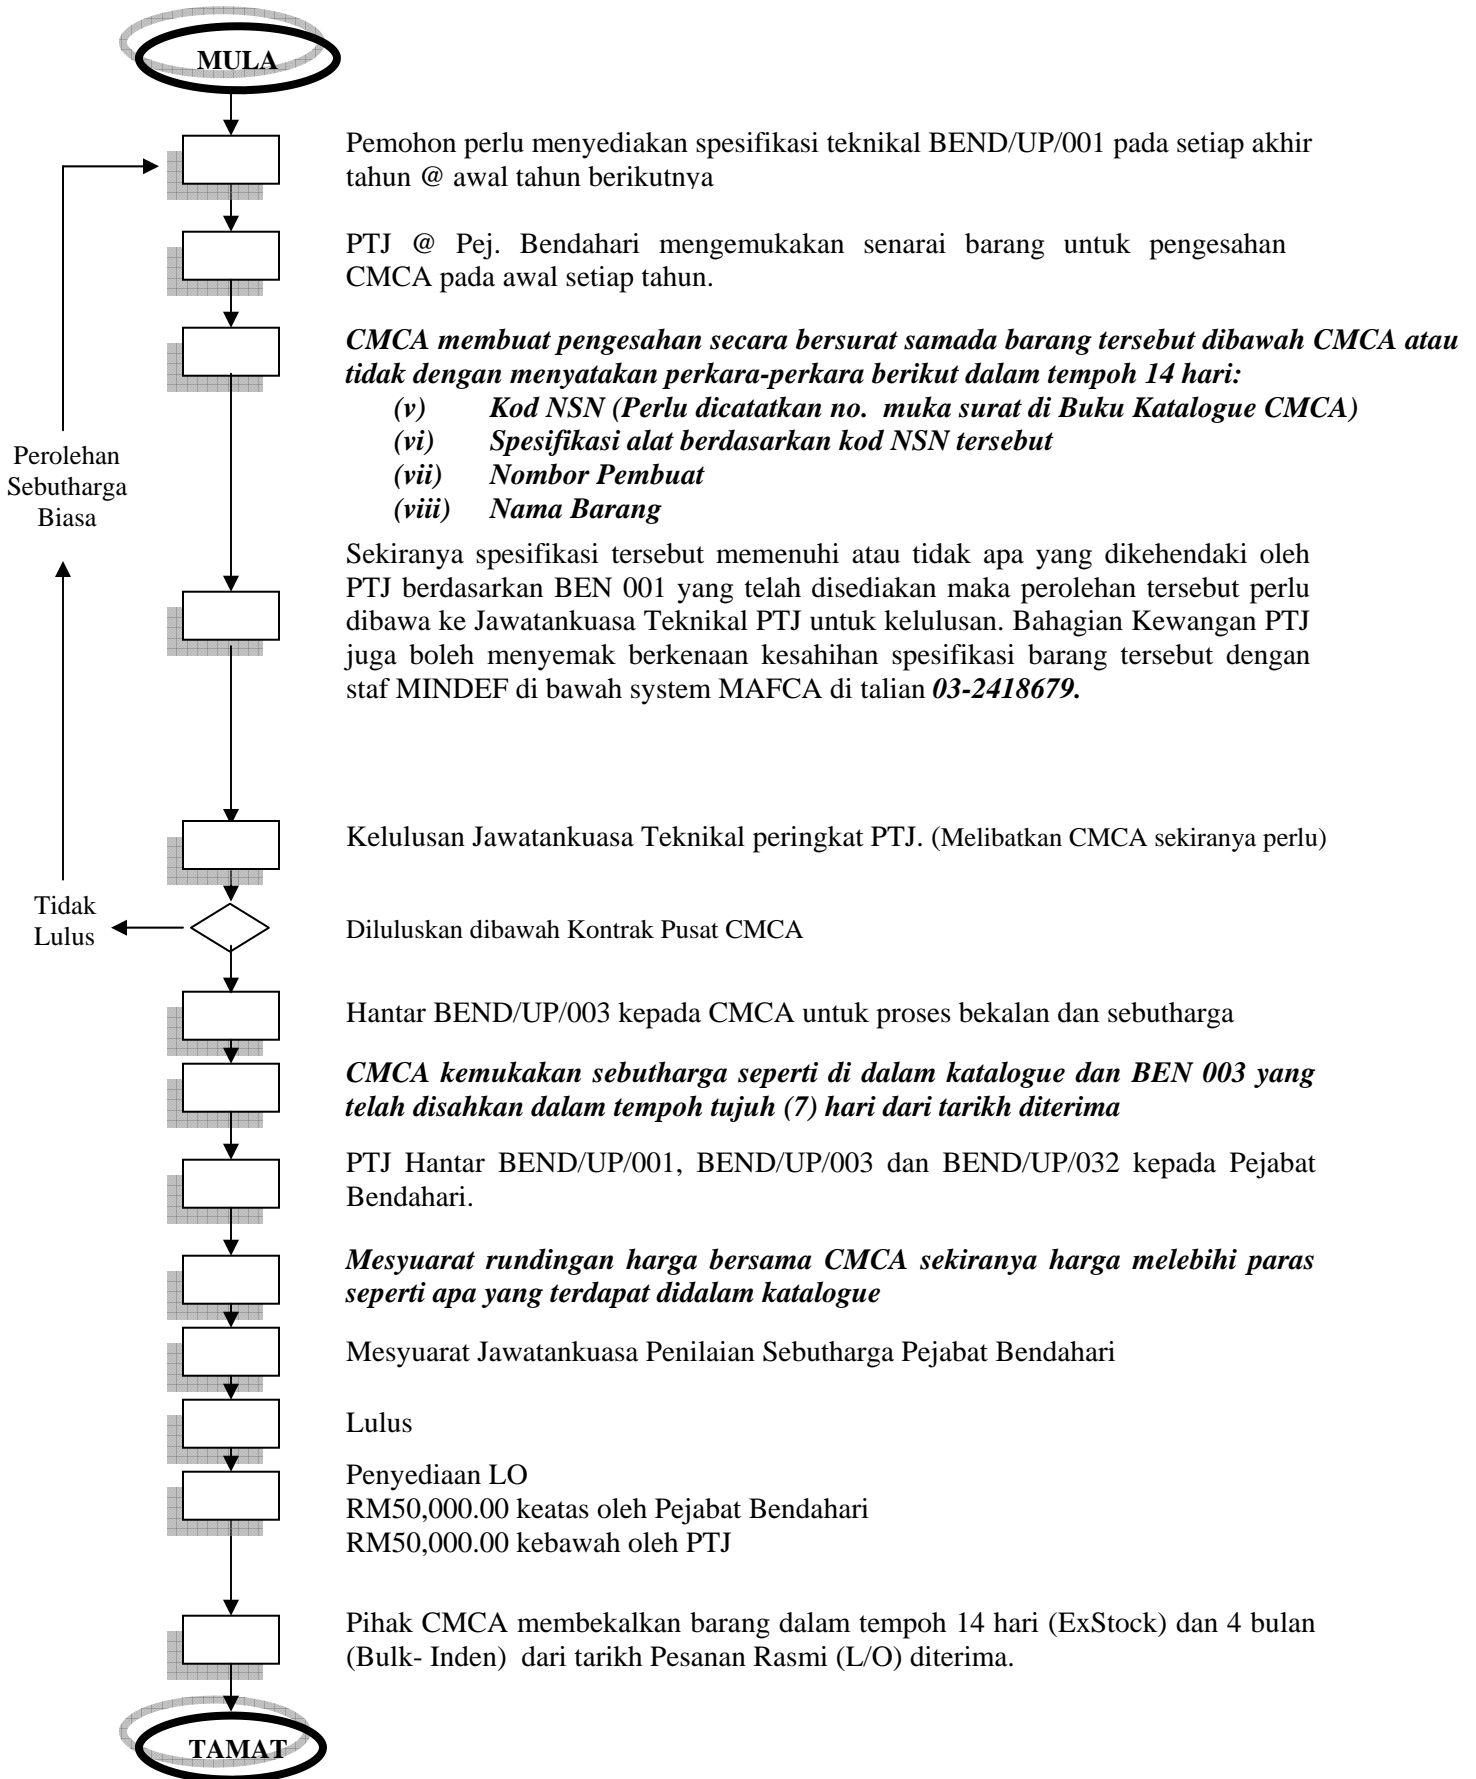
MULA

Pemohon perlu menyediakan spesifikasi teknikal BEND/UP/001 pada setiap akhir tahun @ awal tahun berikutnya

PTJ @ Pej. Bendahari mengemukakan senarai barang untuk pengesahan CMCA pada awal setiap tahun.

*CMCA membuat pengesahan secara bersurat samada barang tersebut dibawah CMCA atau tidak dengan menyatakan perkara-perkara berikut dalam tempoh 14 hari:*
*(v) Kod NSN (Perlu dicatatkan no. muka surat di Buku Katalogue CMCA)*
*(vi) Spesifikasi alat berdasarkan kod NSN tersebut*
*(vii) Nombor Pembuat*
*(viii) Nama Barang*

Perolehan Sebutharga Biasa

Sekiranya spesifikasi tersebut memenuhi atau tidak apa yang dikehendaki oleh PTJ berdasarkan BEN 001 yang telah disediakan maka perolehan tersebut perlu dibawa ke Jawatankuasa Teknikal PTJ untuk kelulusan. Bahagian Kewangan PTJ juga boleh menyemak berkenaan kesahihan spesifikasi barang tersebut dengan staf MINDEF di bawah system MAFCA di talian ***03-2418679.***

Kelulusan Jawatankuasa Teknikal peringkat PTJ. (Melibatkan CMCA sekiranya perlu)

Tidak Lulus

Diluluskan dibawah Kontrak Pusat CMCA

Hantar BEND/UP/003 kepada CMCA untuk proses bekalan dan sebutharga

*CMCA kemukakan sebutharga seperti di dalam katalogue dan BEN 003 yang telah disahkan dalam tempoh tujuh (7) hari dari tarikh diterima*

PTJ Hantar BEND/UP/001, BEND/UP/003 dan BEND/UP/032 kepada Pejabat Bendahari.

*Mesyuarat rundingan harga bersama CMCA sekiranya harga melebihi paras seperti apa yang terdapat didalam katalogue*

Mesyuarat Jawatankuasa Penilaian Sebutharga Pejabat Bendahari

Lulus

Penyediaan LO
RM50,000.00 keatas oleh Pejabat Bendahari
RM50,000.00 kebawah oleh PTJ

Pihak CMCA membekalkan barang dalam tempoh 14 hari (ExStock) dan 4 bulan (Bulk- Inden) dari tarikh Pesanan Rasmi (L/O) diterima.

TAMAT